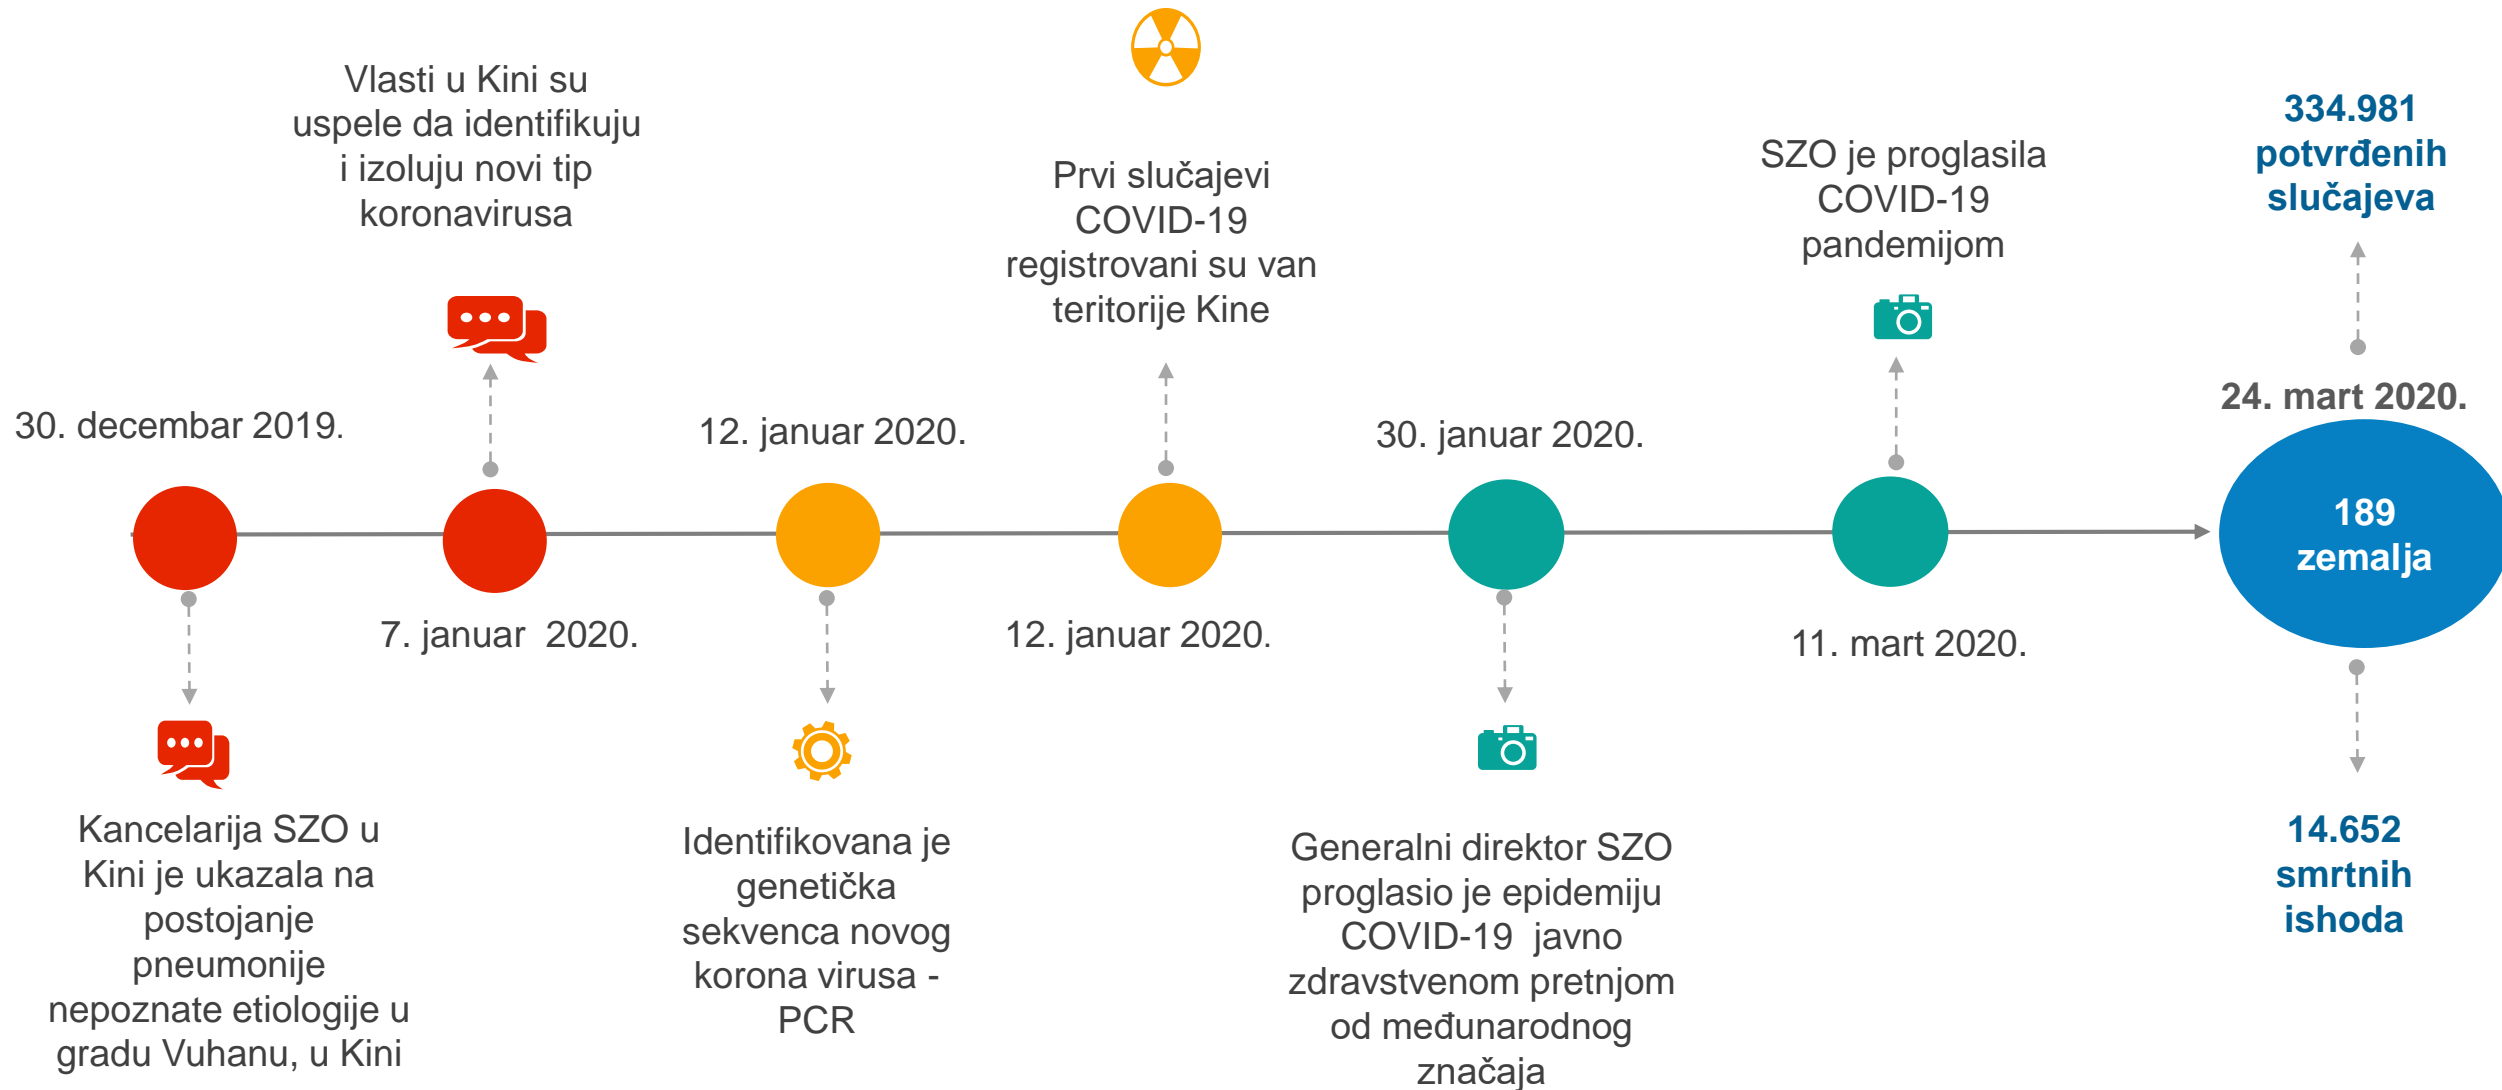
30. decembar 2019.

Kancelarija SZO u Kini je ukazala na postojanje pneumonije nepoznate etiologije u gradu Vuhanu, u Kini

Vlasti u Kini su uspele da identifikuju i izoluju novi tip koronavirusa

7. januar 2020.

12. januar 2020.

Identifikovana je genetička sekvenca novog korona virusa - PCR

Prvi slučajevi COVID-19 registrovani su van teritorije Kine

12. januar 2020.

30. januar 2020.

Generalni direktor SZO proglasio je epidemiju COVID-19 javno zdravstvenom pretnjom od međunarodnog značaja

SZO je proglasila COVID-19 pandemijom

11. mart 2020.

334.981 potvrđenih slučajeva

24. mart 2020.

189 zemalja

14.652 smrtnih ishoda